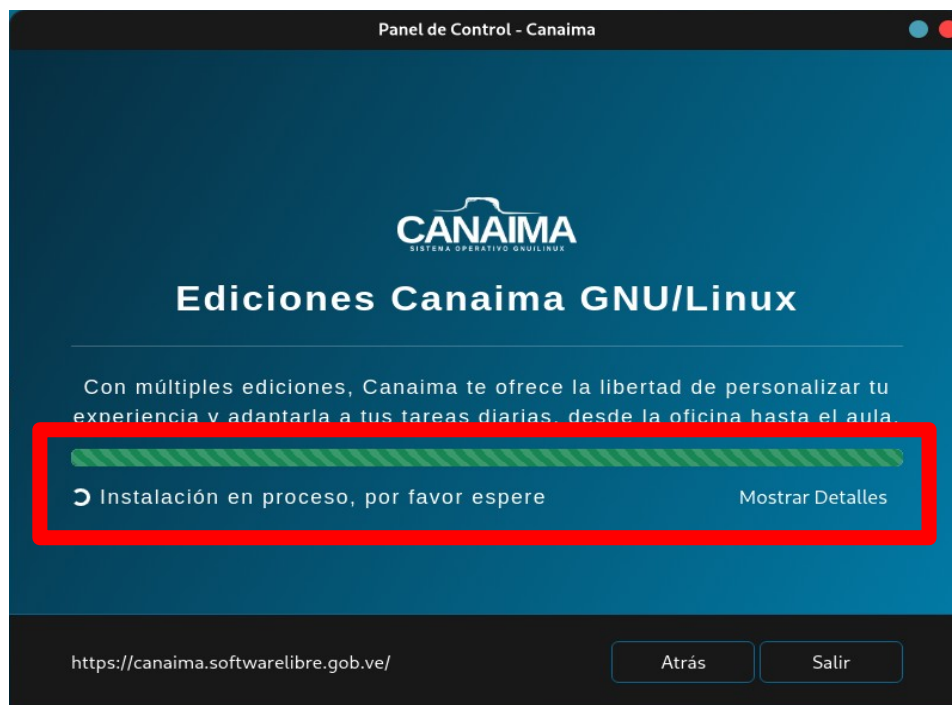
Panel de Control - Canaima

CANAIMA
SISTEMA OPERATIVO GNU/LINUX

Ediciones Canaima GNU/Linux

Con múltiples ediciones, Canaima te ofrece la libertad de personalizar tu experiencia y adaptarla a tus tareas diarias, desde la oficina hasta el aula.

Instalación en proceso, por favor espere

Mostrar Detalles

https://canaima.softwarelibre.gob.ve/

Atrás

Salir